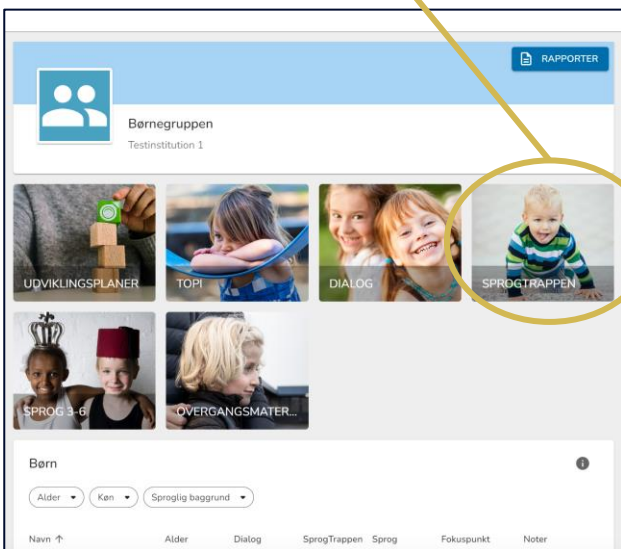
RAPPORTER

Børnegruppen

Testinstitution 1

UDVIKLINGSPLANER

TOPI

DIALOG

SPROGTRAPPEN

SPROG 3-6

OVERGANGSMATER...

Børn

Alder ▾ Køn ▾ Sproglig baggrund ▾

| Navn ↑ | Alder | Dialog | SprogTrappen | Sprog | Fokuspunkt | Noter |
|---|---|---|---|---|---|---|